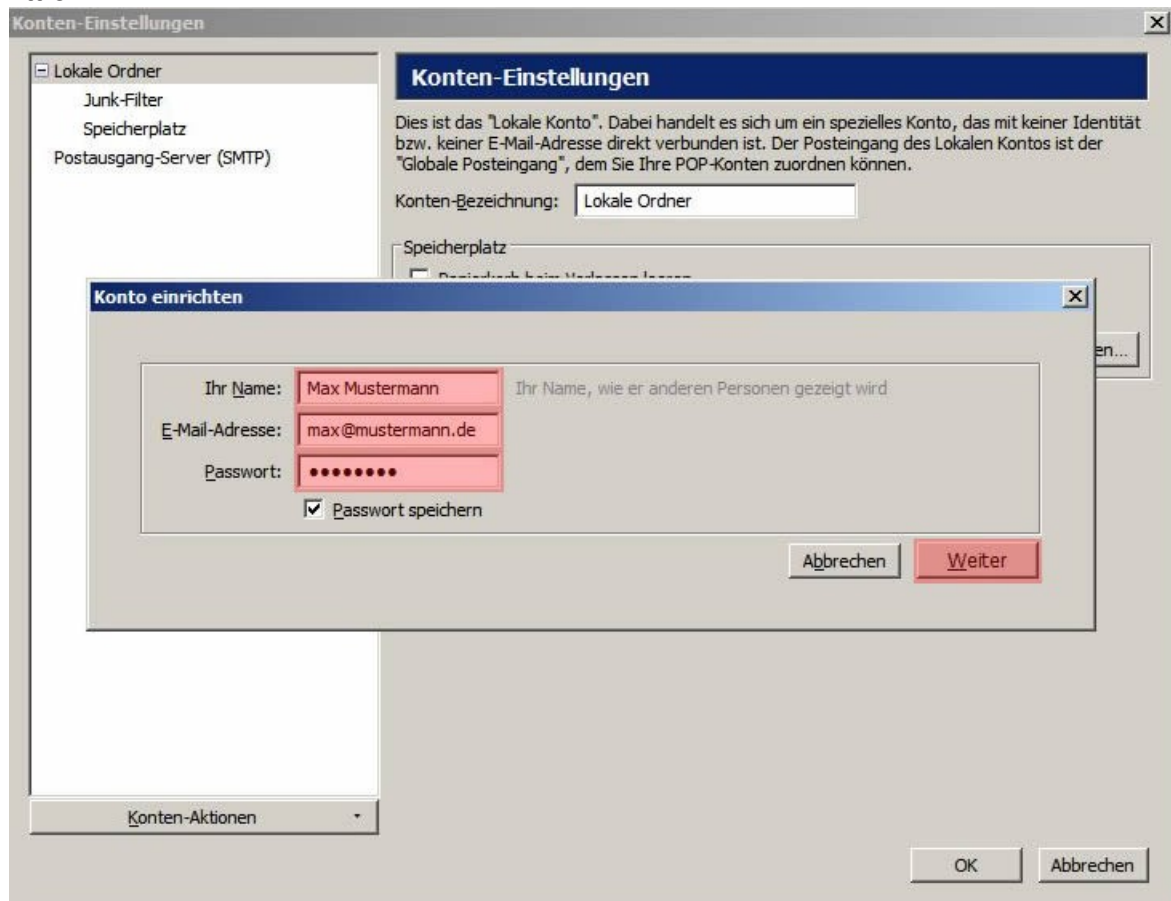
Konten-Einstellungen

⊟ Lokale Ordner
Junk-Filter
Speicherplatz
Postausgang-Server (SMTP)

Konten-Einstellungen

Dies ist das "Lokale Konto". Dabei handelt es sich um ein spezielles Konto, das mit keiner Identität bzw. keiner E-Mail-Adresse direkt verbunden ist. Der Posteingang des Lokalen Kontos ist der "Globale Posteingang", dem Sie Ihre POP-Konten zuordnen können.

Konten-Bezeichnung: Lokale Ordner

Speicherplatz

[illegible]

en...

Konto einrichten

Ihr Name: Max Mustermann Ihr Name, wie er anderen Personen gezeigt wird

E-Mail-Adresse: max@mustermann.de

Passwort: ●●●●●●●●●

☑ Passwort speichern

Abbrechen Weiter

Konten-Aktionen

OK Abbrechen